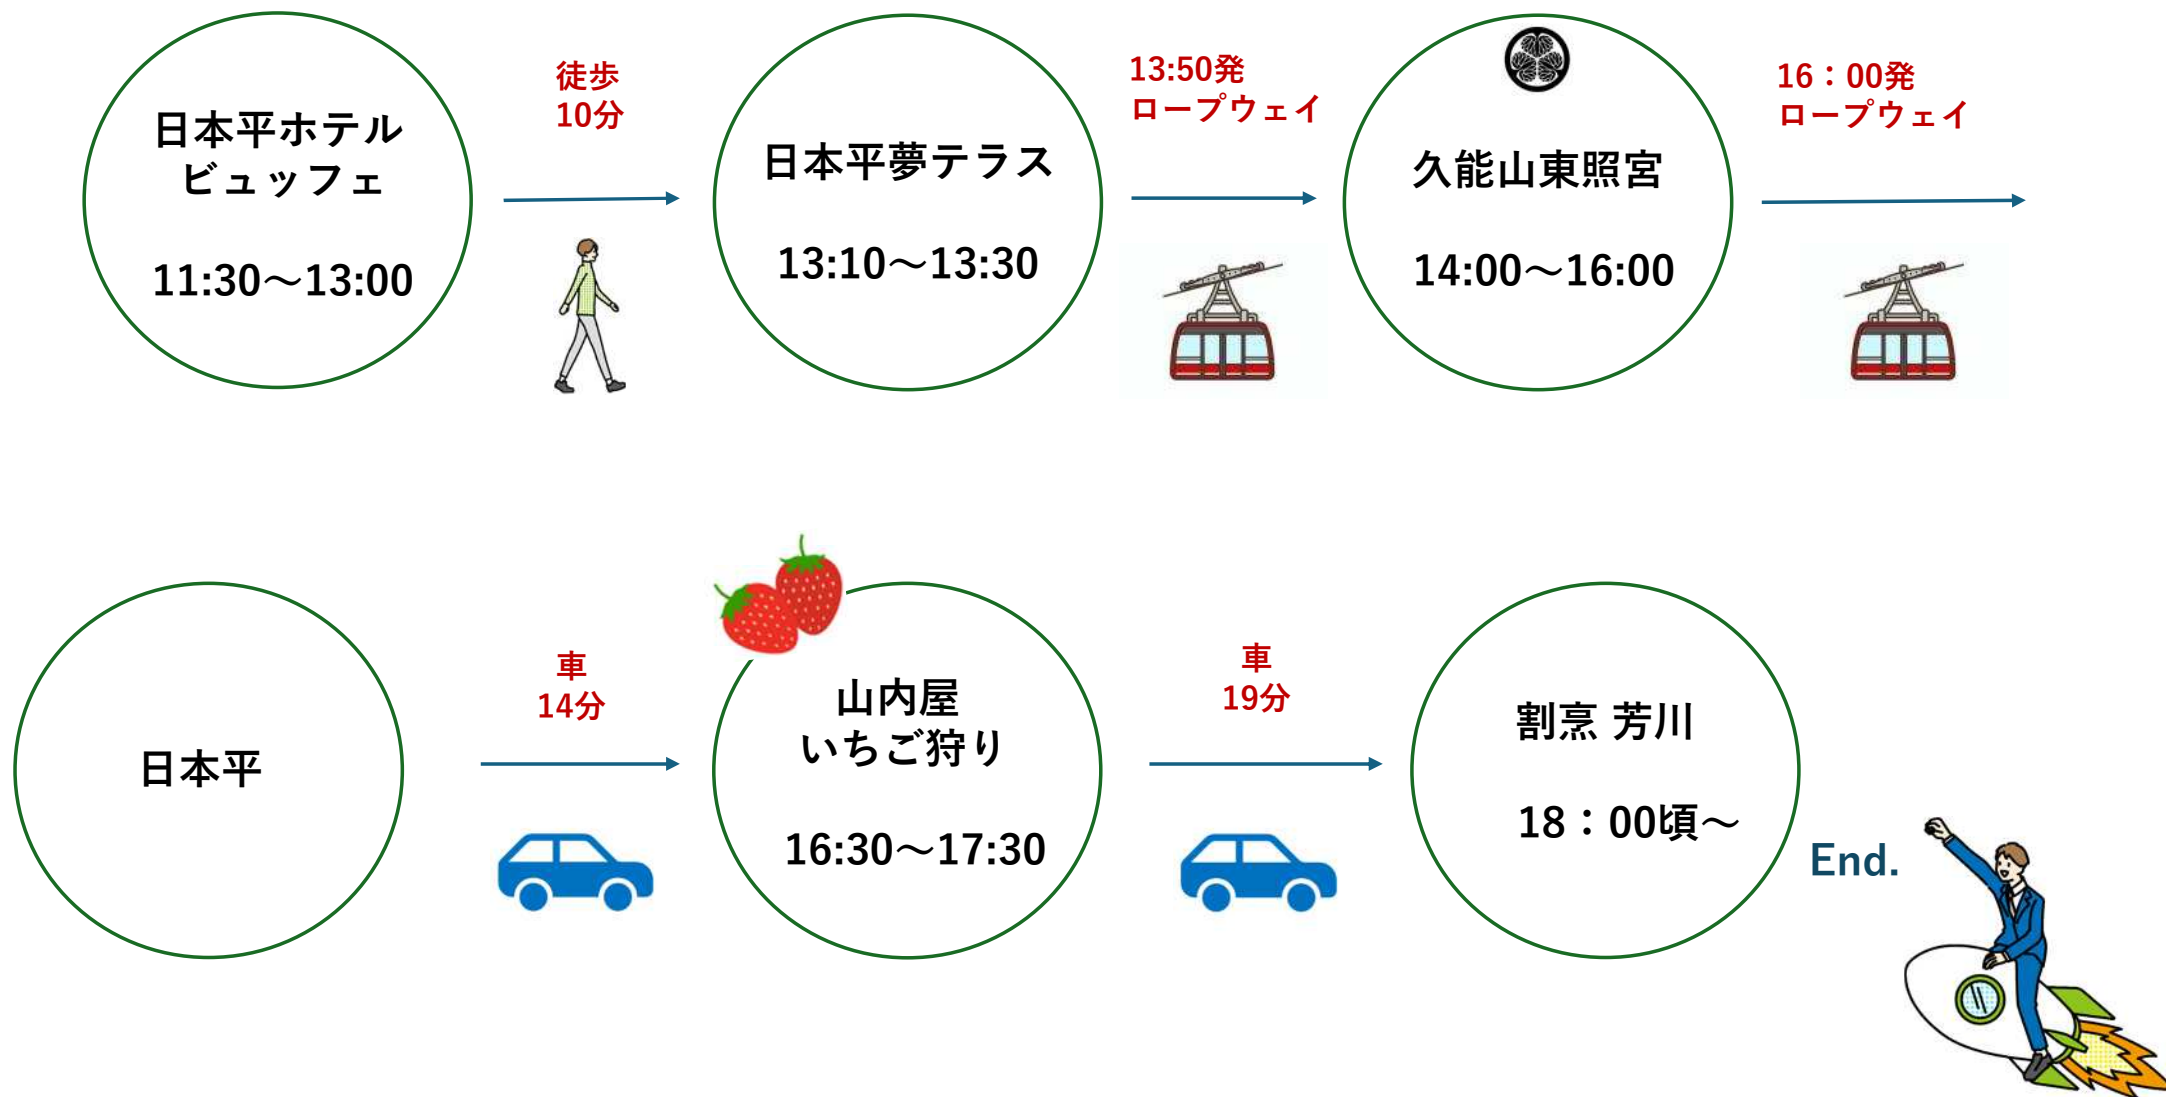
日本平ホテル
ビュッフェ

11:30～13:00

徒歩
10分

日本平夢テラス

13:10～13:30

13:50発
ロープウェイ

久能山東照宮

14:00～16:00

16：00発
ロープウェイ

日本平

車
14分

山内屋
いちご狩り

16:30～17:30

車
19分

割烹 芳川

18：00頃～

End.